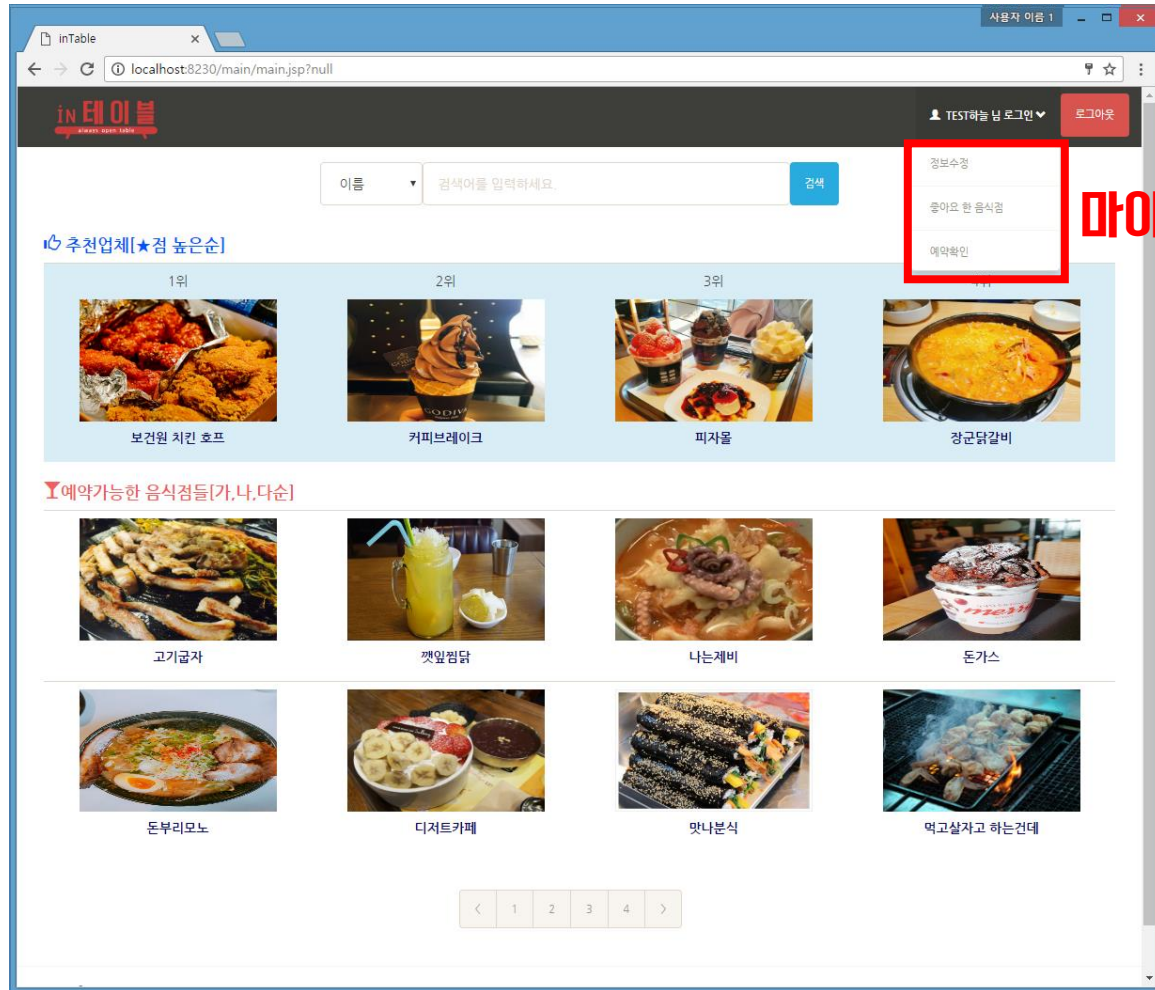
사용자 이름 1

inTable

localhost:8230/main/main.jsp?null

IN 테이블
always open table

TEST하늘 님 로그인

로그아웃

정보수정

좋아요 한 음식점

예약확인

마이

이름

검색어를 입력하세요.

검색

추천업체[★점 높은순]

1위

2위

3위

4위

보건원 치킨 호프

커피브레이크

피자몰

장군닭갈비

예약가능한 음식점들[가,나,다순]

고기굽자

깻잎찜닭

나는제비

돈가스

돈부리모노

디저트카페

맛나분식

먹고살자고 하는건데

‹ 1 2 3 4 ›